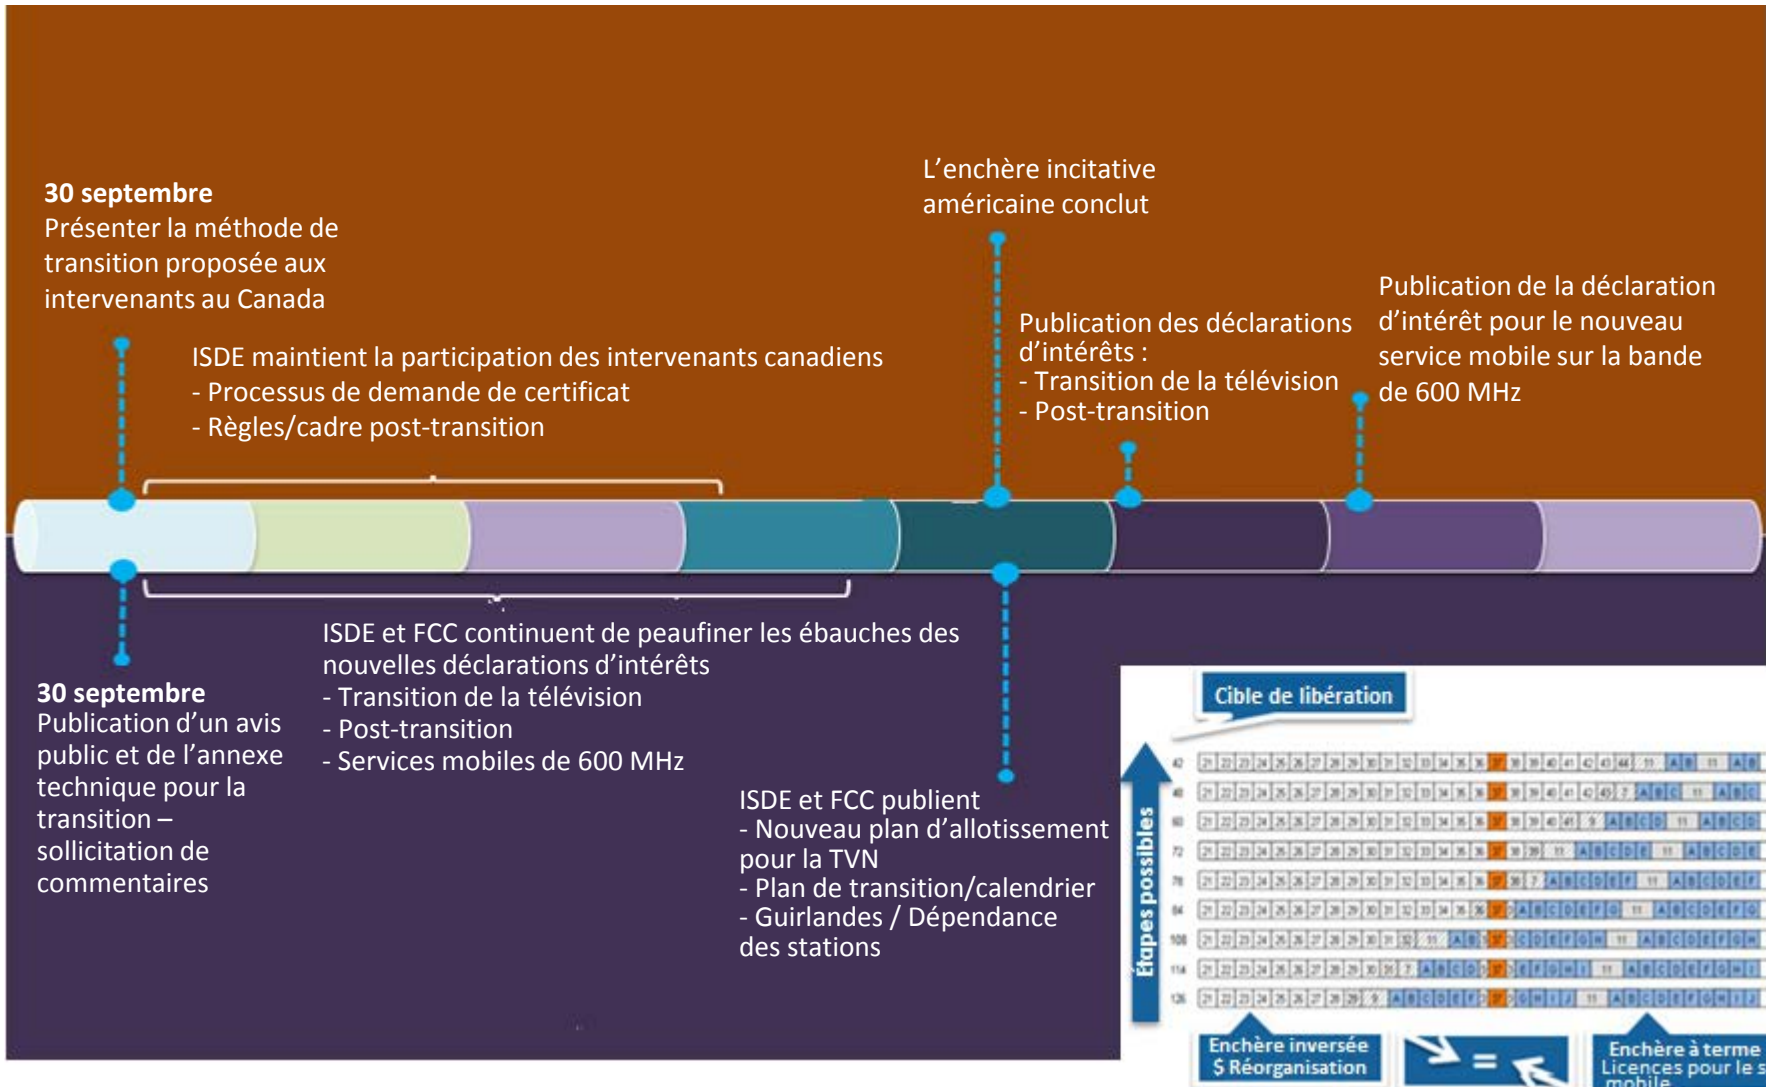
**30 septembre**
Présenter la méthode de transition proposée aux intervenants au Canada

ISDE maintient la participation des intervenants canadiens
- Processus de demande de certificat
- Règles/cadre post-transition

L'enchère incitative américaine conclut

Publication des déclarations d'intérêts :
- Transition de la télévision
- Post-transition

Publication de la déclaration d'intérêt pour le nouveau service mobile sur la bande de 600 MHz

**30 septembre**
Publication d'un avis public et de l'annexe technique pour la transition – sollicitation de commentaires

ISDE et FCC continuent de peaufiner les ébauches des nouvelles déclarations d'intérêts
- Transition de la télévision
- Post-transition
- Services mobiles de 600 MHz

ISDE et FCC publient
- Nouveau plan d'allotissement pour la TVN
- Plan de transition/calendrier
- Guirlandes / Dépendance des stations

Cible de libération

Étapes possibles

42
48
60
72
78
84
100
114
126

Enchère inversée
$ Réorganisation

=

Enchère à terme
Licences pour le s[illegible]
mobile